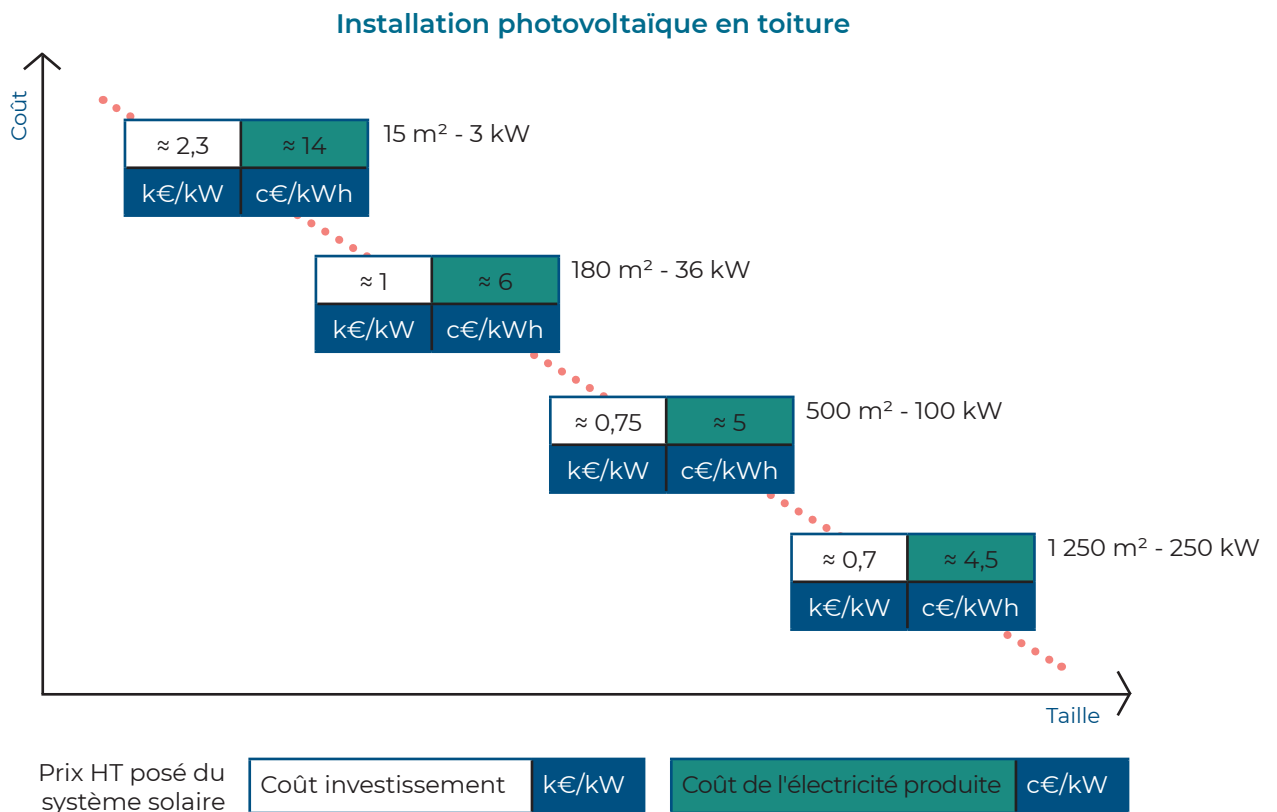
Installation photovoltaïque en toiture

Coût

| ≈ 2,3 | ≈ 14 |
|---|---|
| k€/kW | c€/kWh |

15 m² - 3 kW

| ≈ 1 | ≈ 6 |
|---|---|
| k€/kW | c€/kWh |

180 m² - 36 kW

| ≈ 0,75 | ≈ 5 |
|---|---|
| k€/kW | c€/kWh |

500 m² - 100 kW

| ≈ 0,7 | ≈ 4,5 |
|---|---|
| k€/kW | c€/kWh |

1 250 m² - 250 kW

Taille

Prix HT posé du système solaire

Coût investissement k€/kW

Coût de l'électricité produite c€/kW